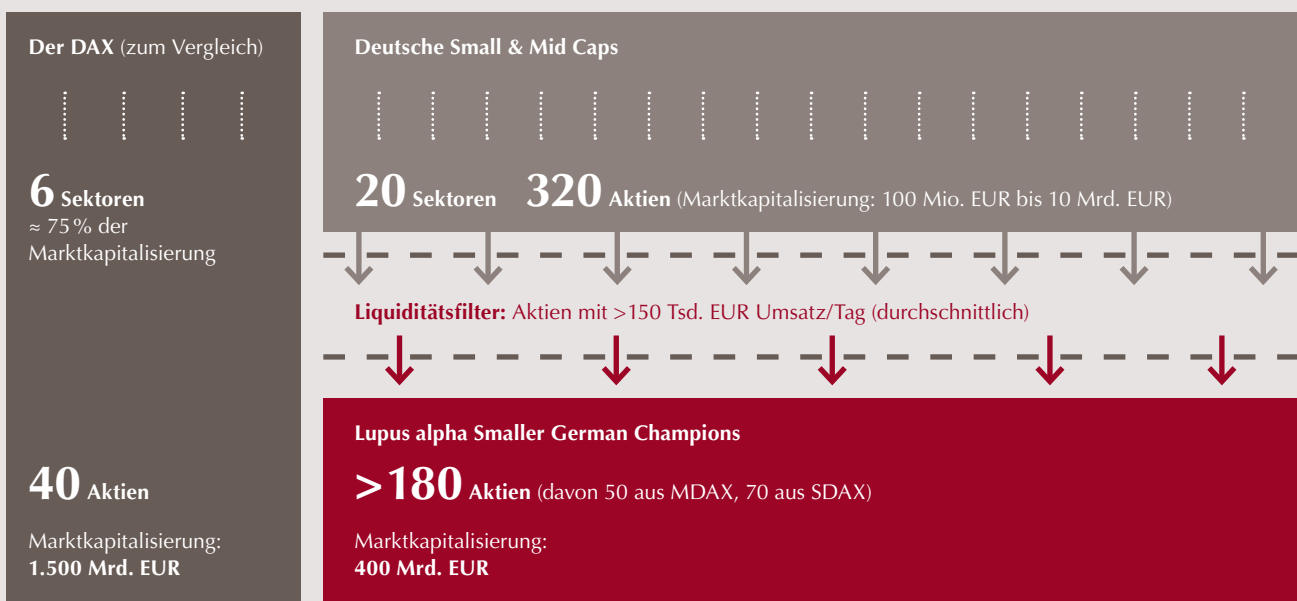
Der DAX (zum Vergleich)

6 Sektoren
≈ 75 % der Marktkapitalisierung

40 Aktien

Marktkapitalisierung:
1.500 Mrd. EUR

Deutsche Small & Mid Caps

20 Sektoren 320 Aktien (Marktkapitalisierung: 100 Mio. EUR bis 10 Mrd. EUR)

Liquiditätsfilter: Aktien mit >150 Tsd. EUR Umsatz/Tag (durchschnittlich)

Lupus alpha Smaller German Champions

>180 Aktien (davon 50 aus MDAX, 70 aus SDAX)

Marktkapitalisierung:
400 Mrd. EUR